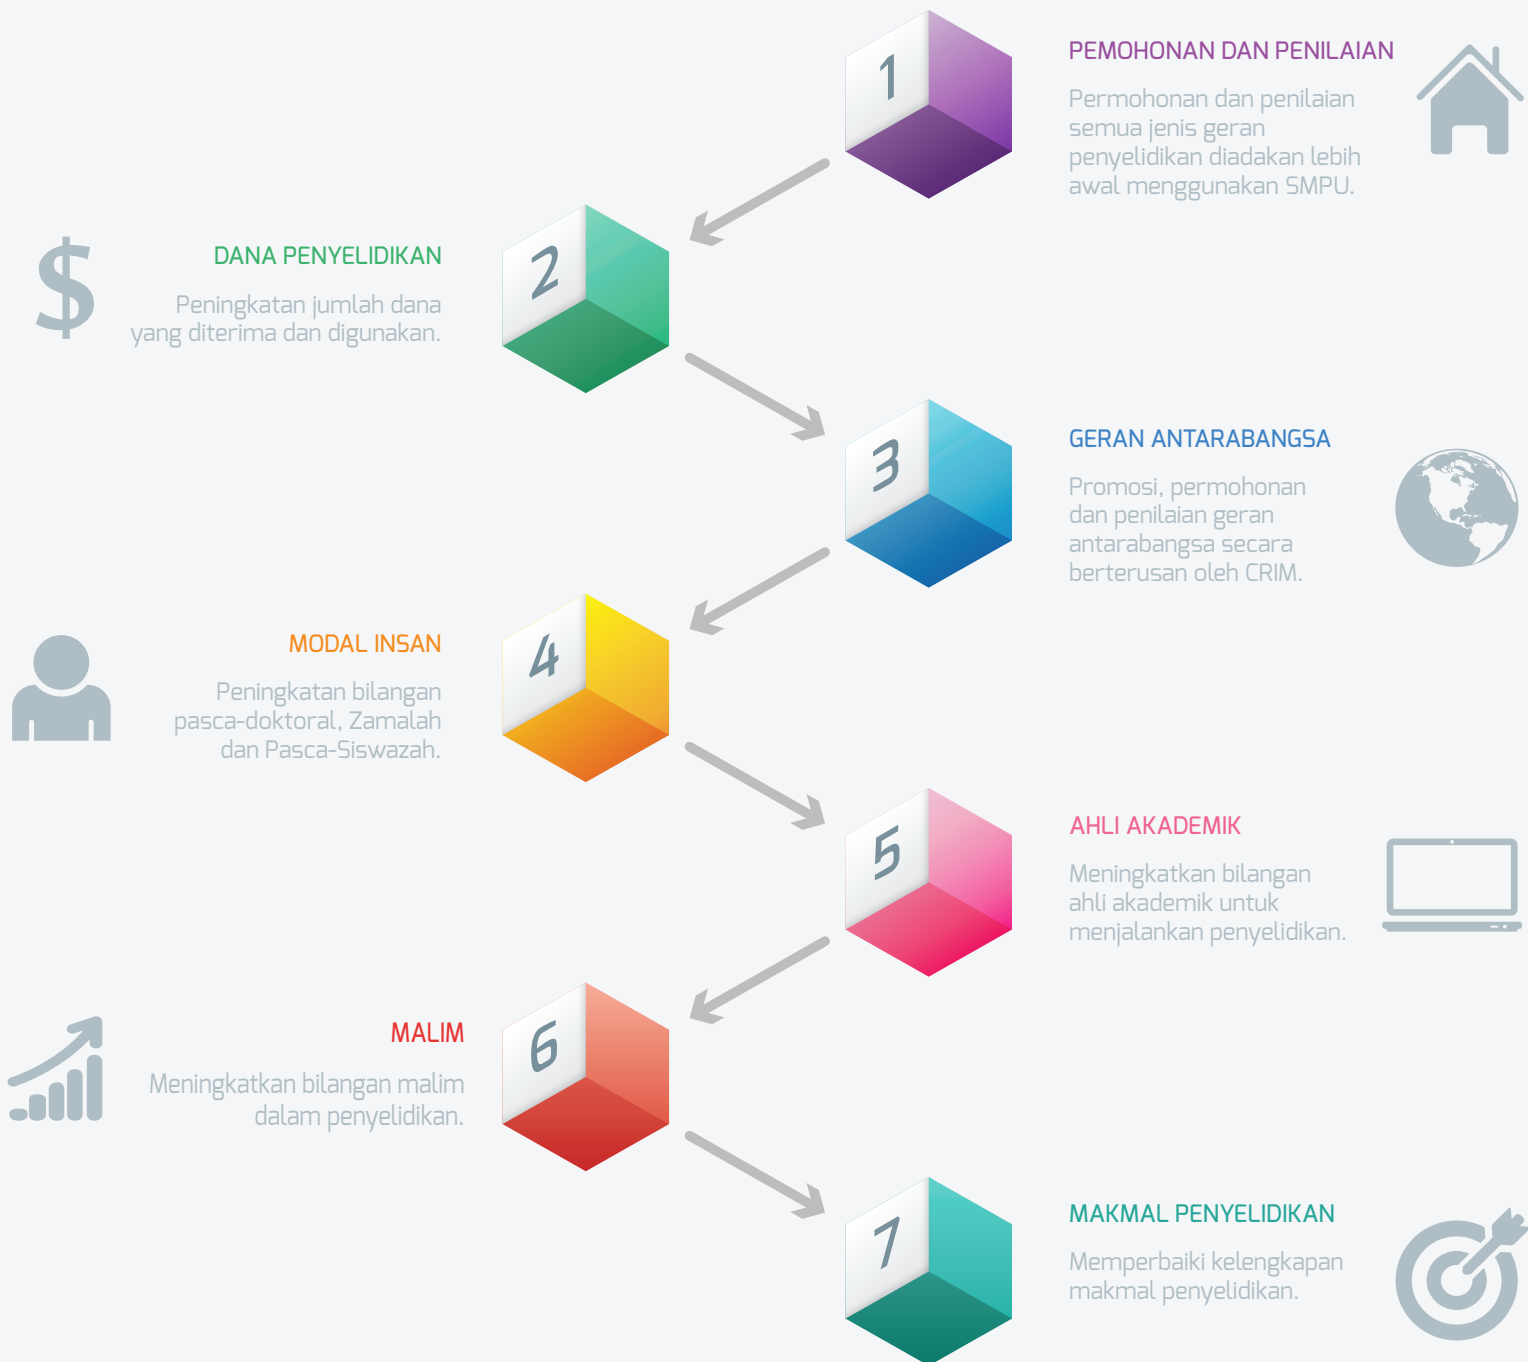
1

PEMOHONAN DAN PENILAIAN

Permohonan dan penilaian semua jenis geran penyelidikan diadakan lebih awal menggunakan SMPU.

$

DANA PENYELIDIKAN

Peningkatan jumlah dana yang diterima dan digunakan.

2

3

GERAN ANTARABANGSA

Promosi, permohonan dan penilaian geran antarabangsa secara berterusan oleh CRIM.

MODAL INSAN

Peningkatan bilangan pasca-doktoral, Zamalah dan Pasca-Siswazah.

4

5

AHLI AKADEMIK

Meningkatkan bilangan ahli akademik untuk menjalankan penyelidikan.

MALIM

Meningkatkan bilangan malim dalam penyelidikan.

6

7

MAKMAL PENYELIDIKAN

Memperbaiki kelengkapan makmal penyelidikan.